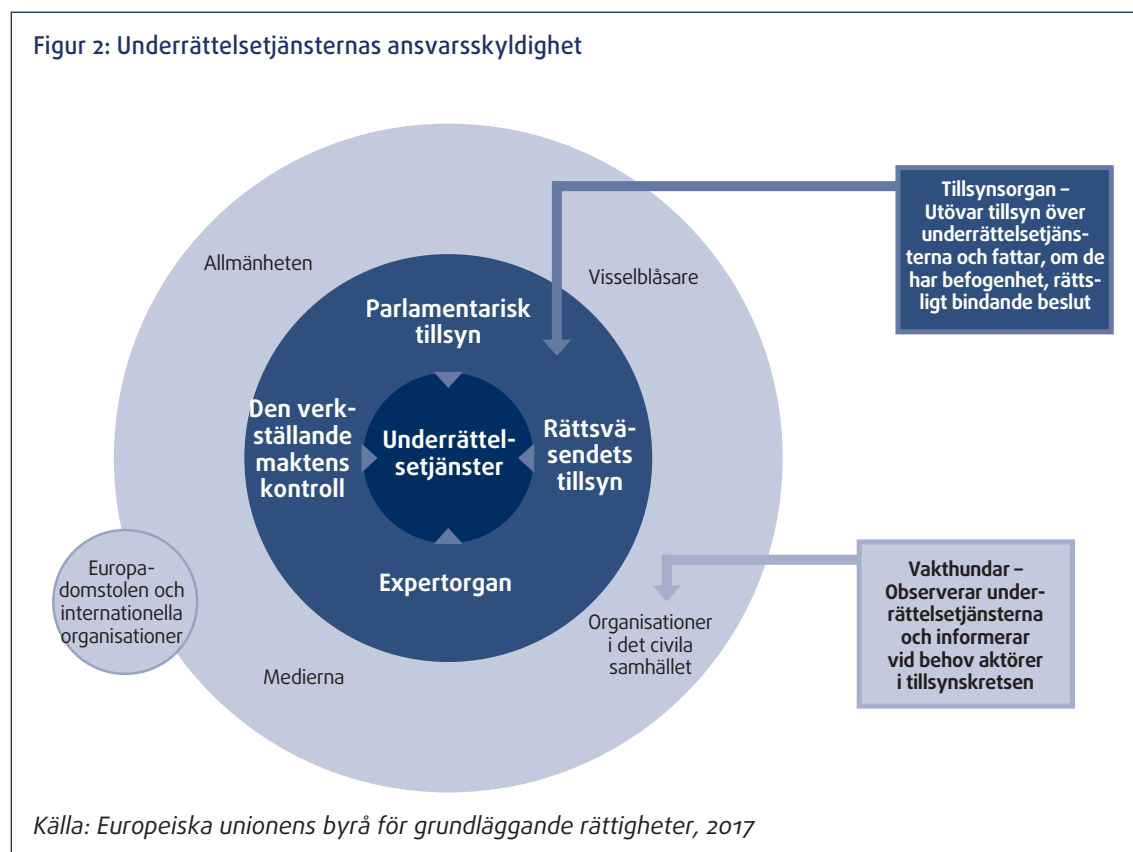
Figur 2: Underrättelsetjänsternas ansvarsskyldighet

Tillsynsorgan – Utövar tillsyn över underrättelsetjänsterna och fattar, om de har befogenhet, rättsligt bindande beslut

Allmänheten

Visselblåsare

Parlamentarisk tillsyn

Den verkställande maktens kontroll

Underrättelsetjänster

Rättsväsendets tillsyn

Expertorgan

Europadomstolen och internationella organisationer

Organisationer i det civila samhället

Medierna

Vakthundar – Observerar underrättelsetjänsterna och informerar vid behov aktörer i tillsynskretsen

Källa: Europeiska unionens byrå för grundläggande rättigheter, 2017